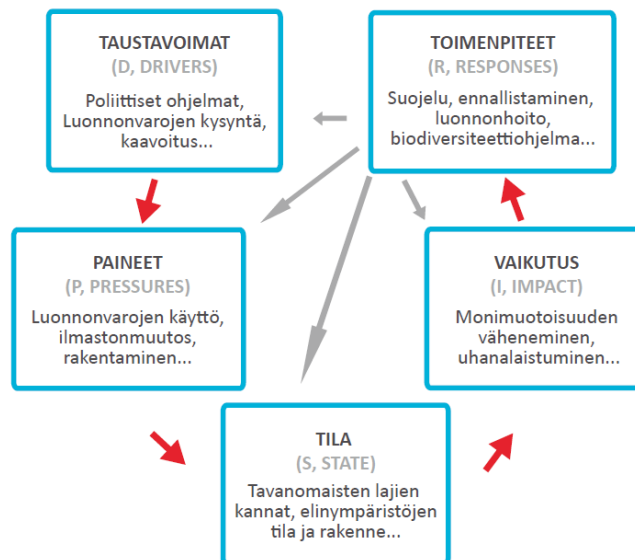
TAUSTAVOIMAT
(D, DRIVERS)
Poliittiset ohjelmat, Luonnonvarojen kysyntä, kaavoitus...

TOIMENPITEET
(R, RESPONSES)
Suojelu, ennallistaminen, luonnonhoito, biodiversiteettiohjelma...

PAINEET
(P, PRESSURES)
Luonnonvarojen käyttö, ilmastonmuutos, rakentaminen...

VAIKUTUS
(I, IMPACT)
Monimuotoisuuden väheneminen, uhanalaistuminen...

TILA
(S, STATE)
Tavanomaisten lajien kannat, elinympäristöjen tila ja rakenne...